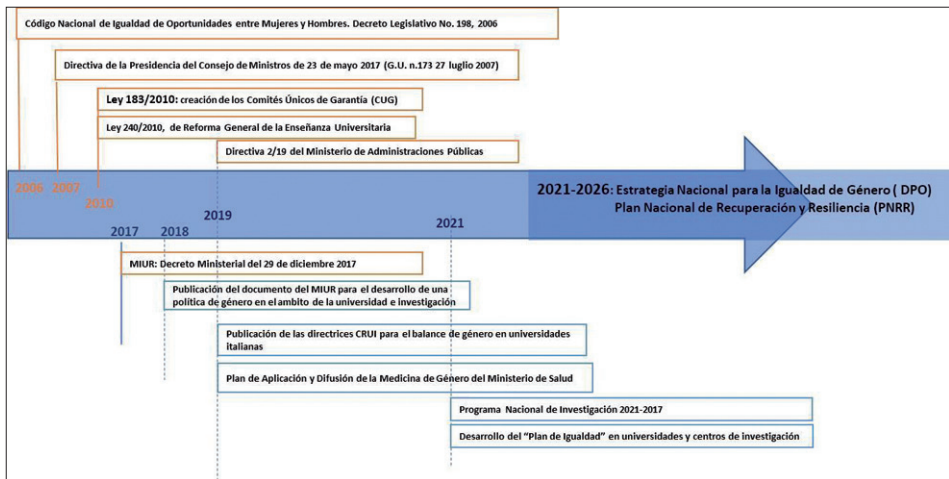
Código Nacional de Igualdad de Oportunidades entre Mujeres y Hombres. Decreto Legislativo No. 198, 2006

Directiva de la Presidencia del Consejo de Ministros de 23 de mayo 2017 (G.U. n.173 27 luglio 2007)

Ley 183/2010: creación de los Comités Únicos de Garantía (CUG)

Ley 240/2010, de Reforma General de la Enseñanza Universitaria

Directiva 2/19 del Ministerio de Administraciones Públicas

2006 2007

2010

2017 2018

2019

2021

2021-2026: Estrategia Nacional para la Igualdad de Género ( DPO)
Plan Nacional de Recuperación y Resiliencia (PNRR)

MIUR: Decreto Ministerial del 29 de diciembre 2017

Publicación del documento del MIUR para el desarrollo de una política de género en el ambito de la universidad e investigación

Publicación de las directrices CRUI para el balance de género en universidades italianas

Plan de Aplicación y Difusión de la Medicina de Género del Ministerio de Salud

Programa Nacional de Investigación 2021-2017

Desarrollo del "Plan de Igualdad" en universidades y centros de investigación